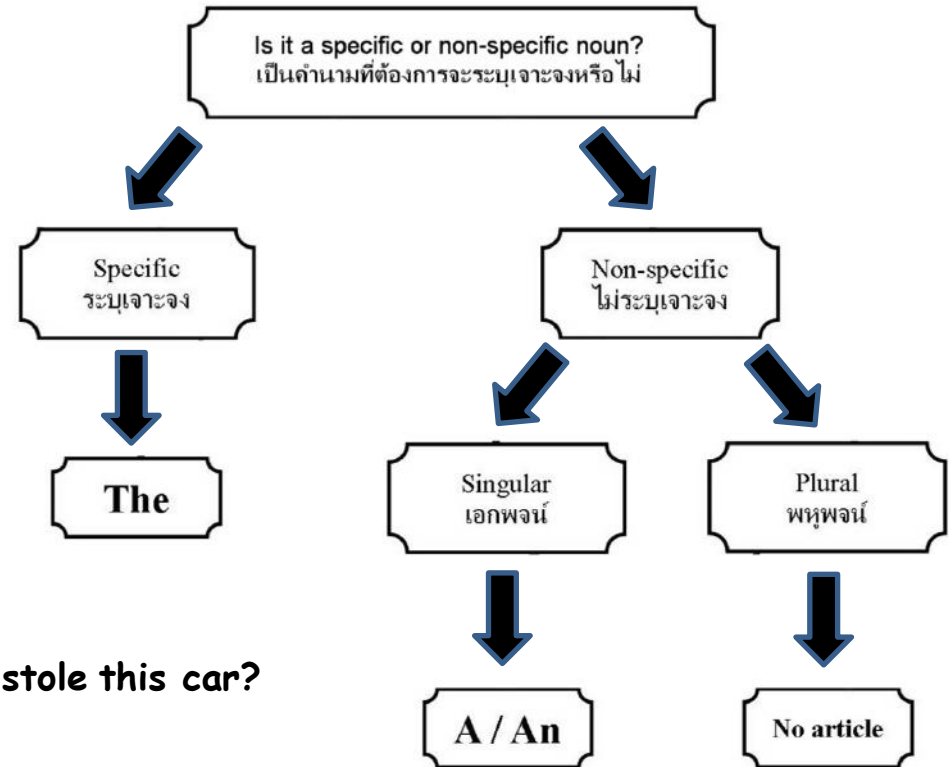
Is it a specific or non-specific noun?
เป็นคำนามที่ต้องการจะระบุเจาะจงหรือไม่

Specific
ระบุเจาะจง

The

Non-specific
ไม่ระบุเจาะจง

Singular
เอกพจน์

A / An

Plural
พหูพจน์

No article

stole this car?